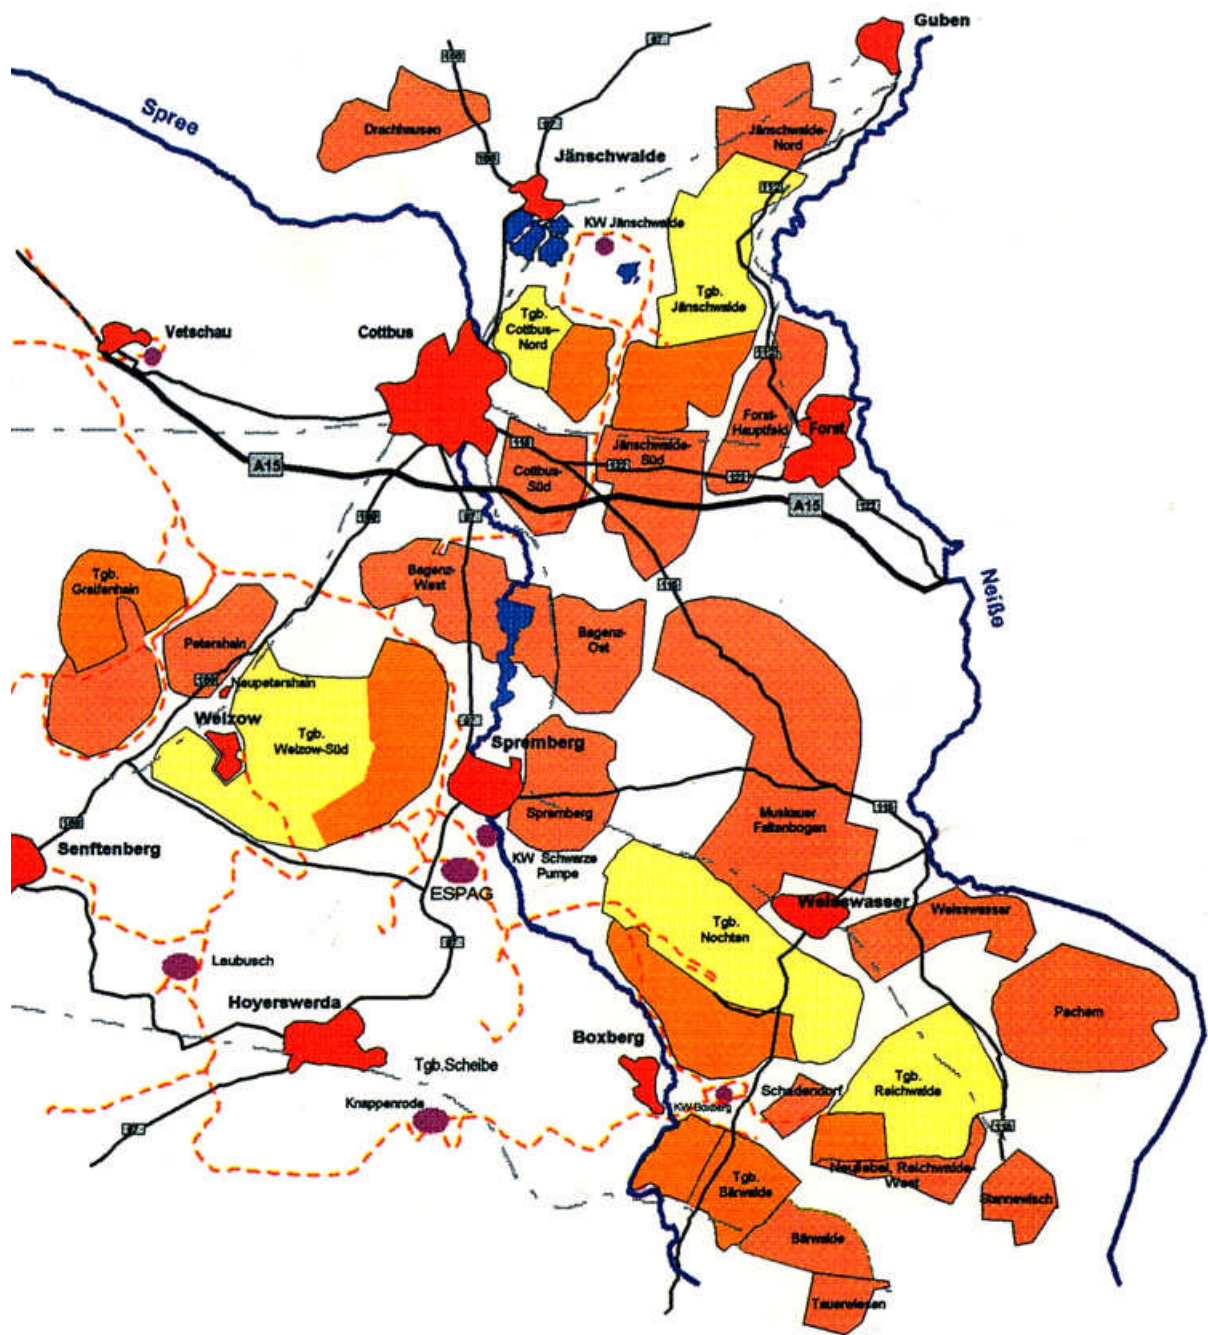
Guben
Spree
Drachhausen
Jänschwalde
Jänschwalde-Nord
KW Jänschwalde
Tgb. Jänschwalde
Vetschau
Cottbus
Tgb. Cottbus-Nord
Forst-Hauptfeld
Forst
Jänschwalde-Süd
Cottbus-Süd
A15
A15
Neiße
Tgb. Greifenhain
Bagenz-West
Bagenz-Ost
Petershain
Neupetershain
Welzow
Tgb. Welzow-Süd
Spremberg
Spremberg
Muskauer Faltenbogen
Senftenberg
KW Schwarze Pumpe
ESPAG
Tgb. Nochten
Weisswasser
Weisswasser
Laubusch
Hoyerswerda
Pechern
Boxberg
Tgb.Scheibe
Schadendorf
Tgb. Reichwalde
Knappenrode
KW Boxberg
Tgb. Bärwalde
Neuliebel, Reichwalde-West
Stannewisch
Bärwalde
Tauerwiesen